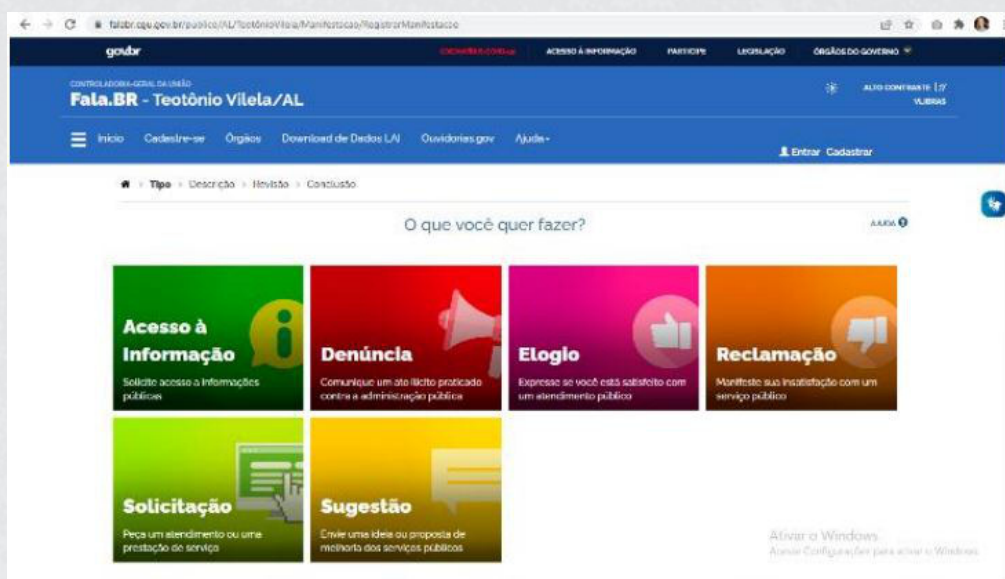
falabr.cgu.gov.br/publico/AL/TeotonioVilela/Manifestacao/RegistrarManifestacao

gov.br

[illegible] ACESSO À INFORMAÇÃO PARTICIPE LEGISLAÇÃO ÓRGÃOS DO GOVERNO

CONTROLADORIA-GERAL DA UNIÃO
Fala.BR - Teotônio Vilela/AL

ALTO CONTRASTE VLIBRAS

Início Cadastre-se Órgãos Download de Dados LAI Ouvidorias.gov Ajuda

Entrar Cadastrar

Tipo > Descrição > Revisão > Conclusão

O que você quer fazer?

AJUDA

Acesso à Informação
Solicite acesso a informações públicas

Denúncia
Comunique um ato ilícito praticado contra a administração pública

Elogio
Expresse se você está satisfeito com um atendimento público

Reclamação
Manifeste sua insatisfação com um serviço público

Solicitação
Peça um atendimento ou uma prestação de serviço

Sugestão
Envie uma ideia ou proposta de melhoria dos serviços públicos

Ativar o Windows
Acesse Configurações para ativar o Windows.